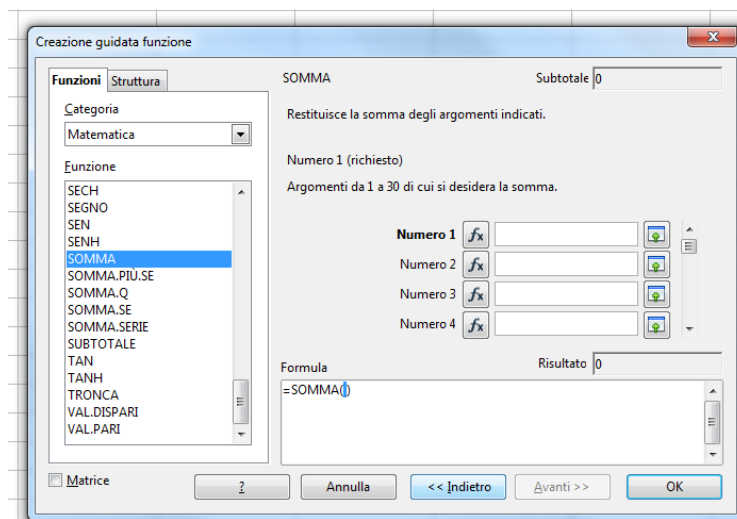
Creazione guidata funzione

Funzioni Struttura

Categoria
Matematica

Funzione
SECH
SEGNO
SEN
SENH
SOMMA
SOMMA.PIÙ.SE
SOMMA.Q
SOMMA.SE
SOMMA.SERIE
SUBTOTALE
TAN
TANH
TRONCA
VAL.DISPARI
VAL.PARI

SOMMA

Subtotale 0

Restituisce la somma degli argomenti indicati.

Numero 1 (richiesto)

Argomenti da 1 a 30 di cui si desidera la somma.

Numero 1 $f_x$
Numero 2 $f_x$
Numero 3 $f_x$
Numero 4 $f_x$

Formula

Risultato 0

=SOMMA()

Matrice

?

Annulla

<< Indietro

Avanti >>

OK